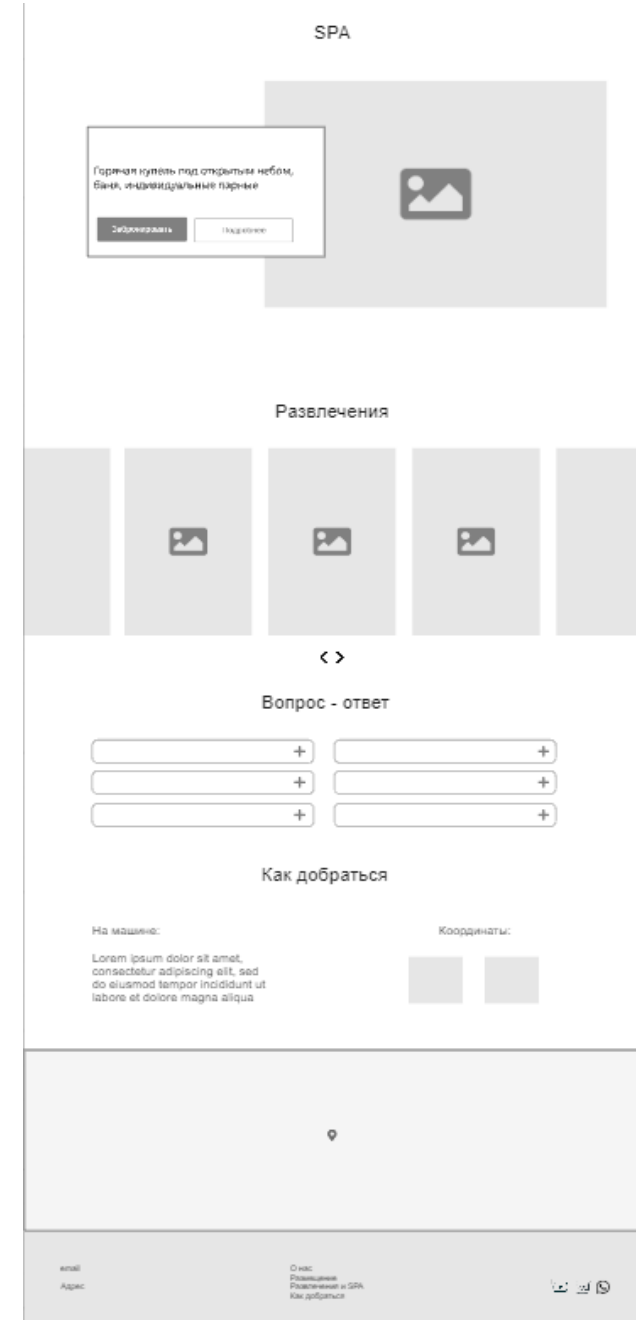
SPA

Горячая купель под открытым небом, баня, индивидуальные парные

Забронировать

Подробнее

Развлечения

< >

Вопрос - ответ

+
+
+
+
+
+

Как добраться

На машине:

Lorem ipsum dolor sit amet, consectetur adipiscing elit, sed do eiusmod tempor incididunt ut labore et dolore magna aliqua

Координаты:

email
Адрес

О нас
Размещение
Развлечения и SPA
Как добраться